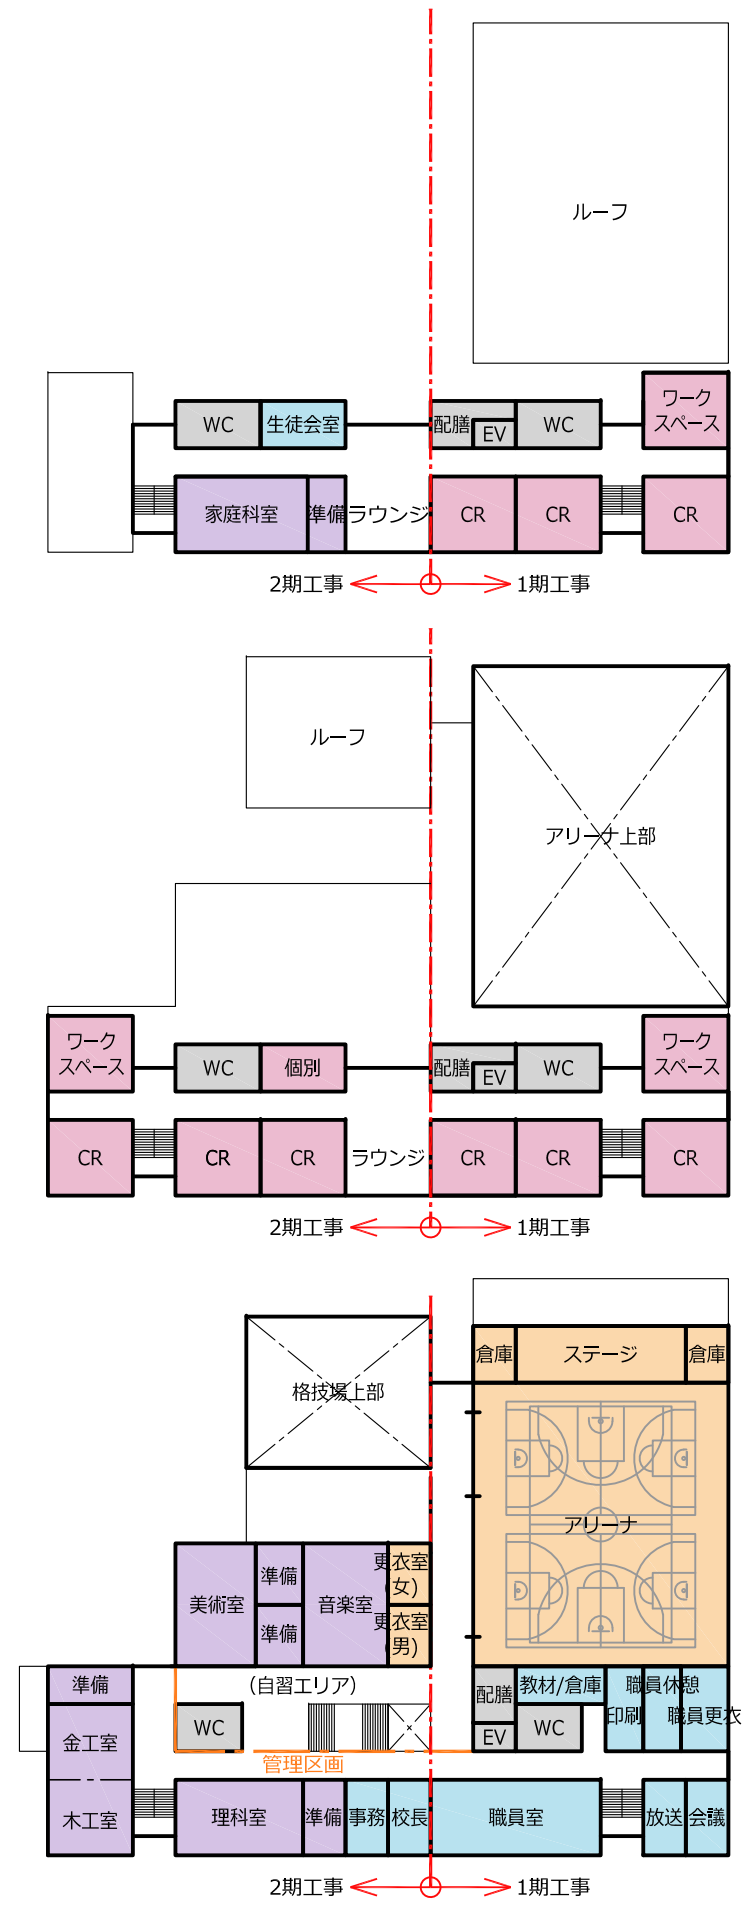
ルーフ

WC
生徒会室
配膳
EV
WC
ワークスペース
家庭科室
準備
ラウンジ
CR
CR
CR
2期工事
1期工事

ルーフ
アリーナ上部
ワークスペース
WC
個別
配膳
EV
WC
ワークスペース
CR
CR
CR
ラウンジ
CR
CR
CR
2期工事
1期工事

倉庫
ステージ
倉庫
格技場上部
アリーナ
美術室
準備
準備
音楽室
更衣室(女)
更衣室(男)
準備
(自習エリア)
配膳
EV
教材/倉庫
WC
職員休憩
印刷
職員更衣
金工室
WC
管理区画
木工室
理科室
準備
事務
校長
職員室
放送
会議
2期工事
1期工事